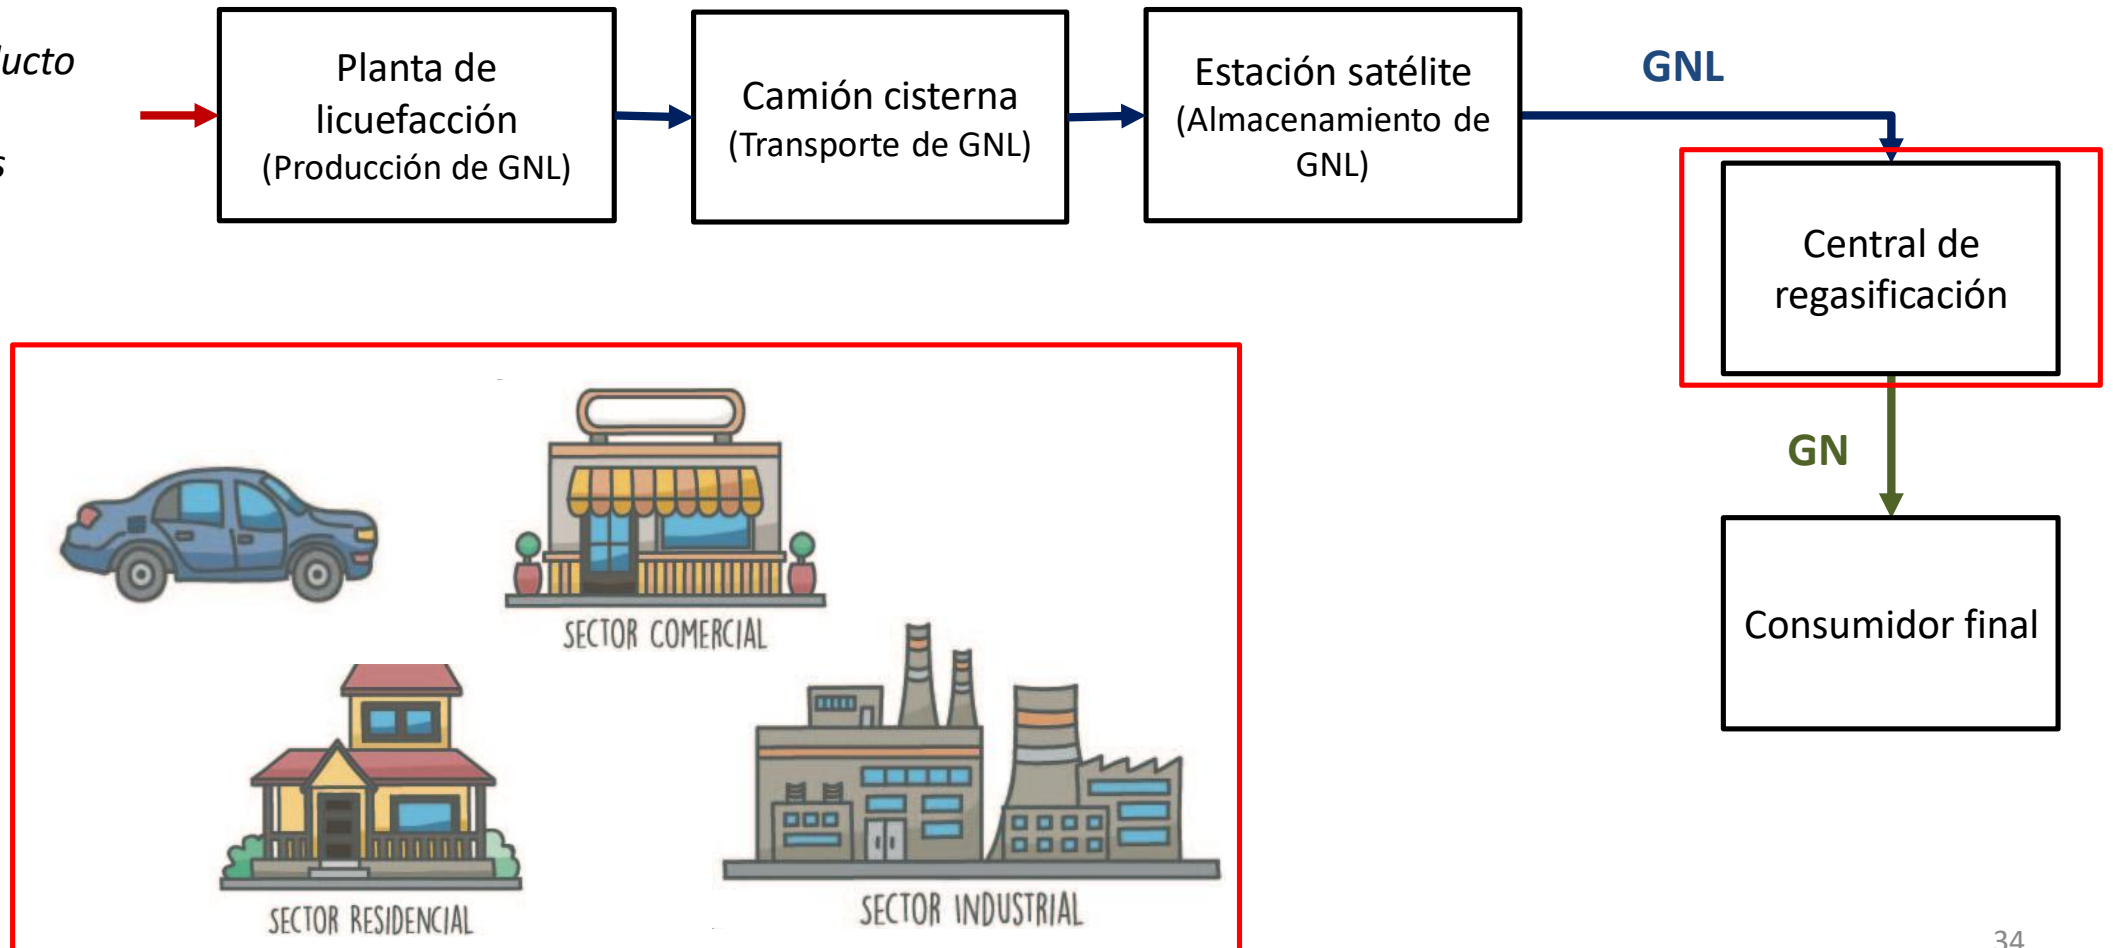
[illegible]ucto

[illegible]s

Planta de licuefacción (Producción de GNL)

Camión cisterna (Transporte de GNL)

Estación satélite (Almacenamiento de GNL)

GNL

Central de regasificación

GN

Consumidor final

SECTOR COMERCIAL

SECTOR RESIDENCIAL

SECTOR INDUSTRIAL

34